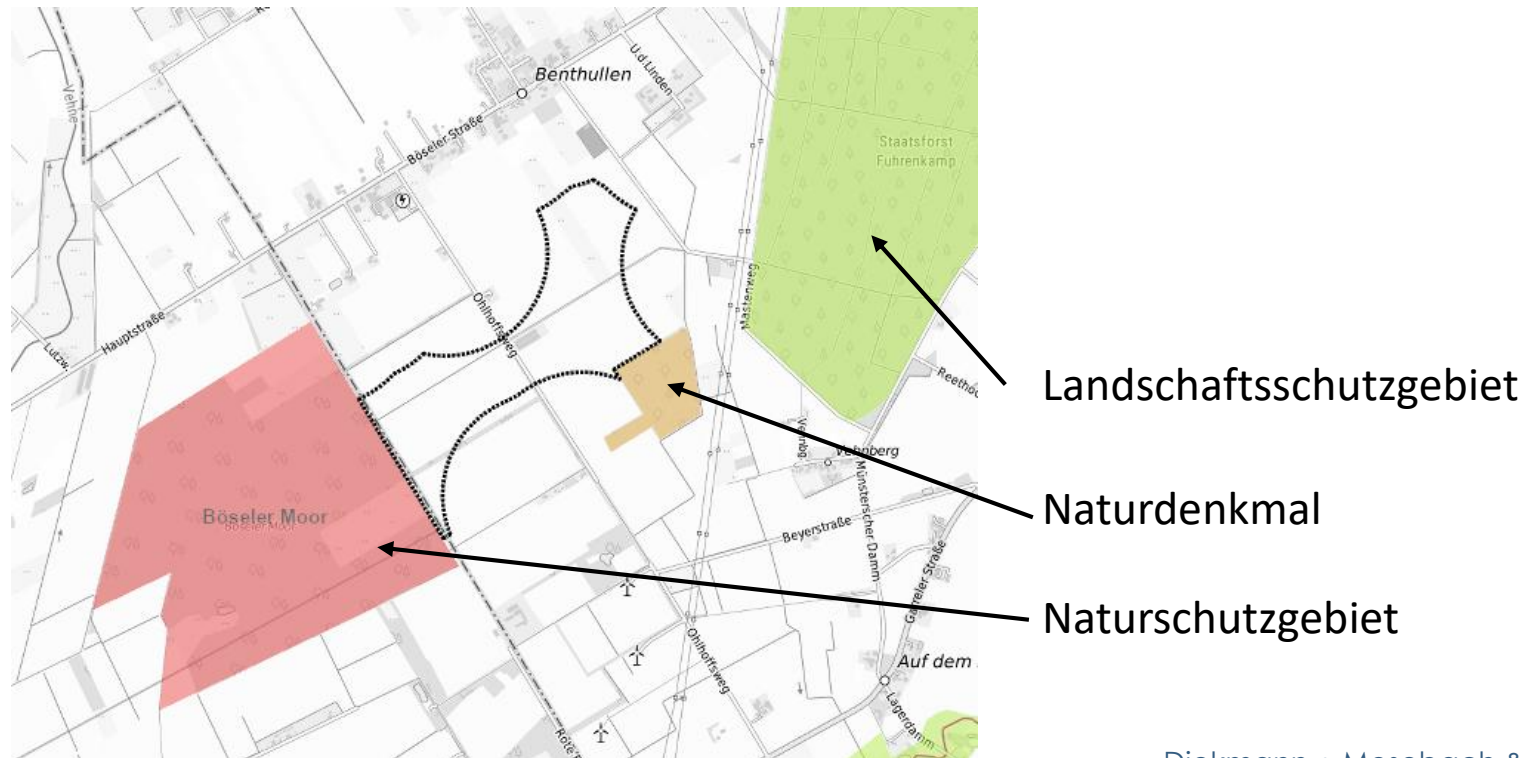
Vehne
Benthullen
U.d.Linden
Böseler Straße
Staatsforst Fuhrenkamp
Mastenweg
Ohlhoffsweg
Hauptstraße
Lutzw.
Reethof
Vehnberg
Vehnberg
Böseler Moor
Böseler Moor
Beyerstraße
Münsterscher Damm
Garreler Straße
Ohlhoffsweg
Auf dem
Lagerdamm
Rote

Landschaftsschutzgebiet

Naturdenkmal

Naturschutzgebiet

Diekmann • Mosebach &